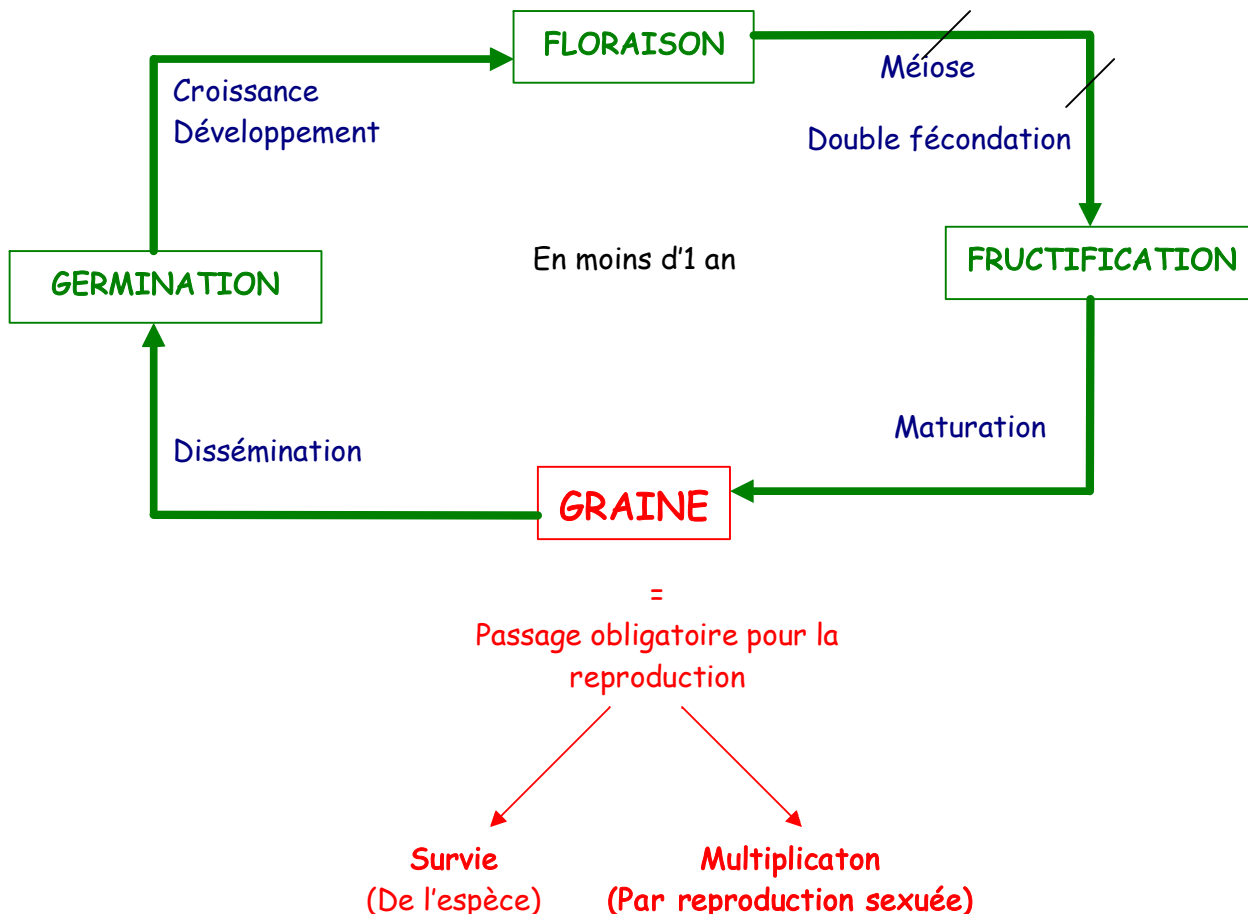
FLORAISON

Croissance
Développement

Méiose

Double fécondation

GERMINATION

En moins d'1 an

FRUCTIFICATION

Maturation

Dissémination

GRAINE

=
Passage obligatoire pour la reproduction

Survie
(De l'espèce)

Multiplicaton
(Par reproduction sexuée)